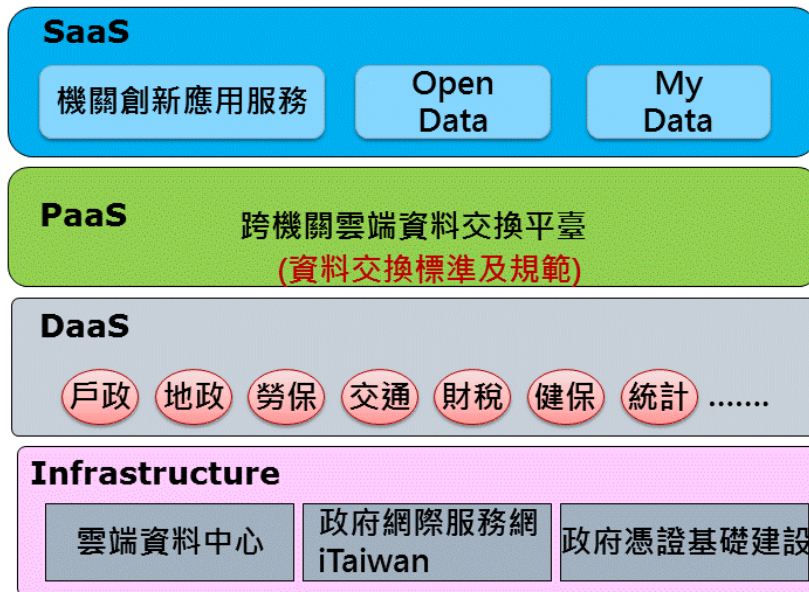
SaaS

機關創新應用服務

Open Data

My Data

PaaS

跨機關雲端資料交換平臺

(資料交換標準及規範)

DaaS

戶政

地政

勞保

交通

財稅

健保

統計

.......

Infrastructure

雲端資料中心

政府網際服務網 iTaiwan

政府憑證基礎建設